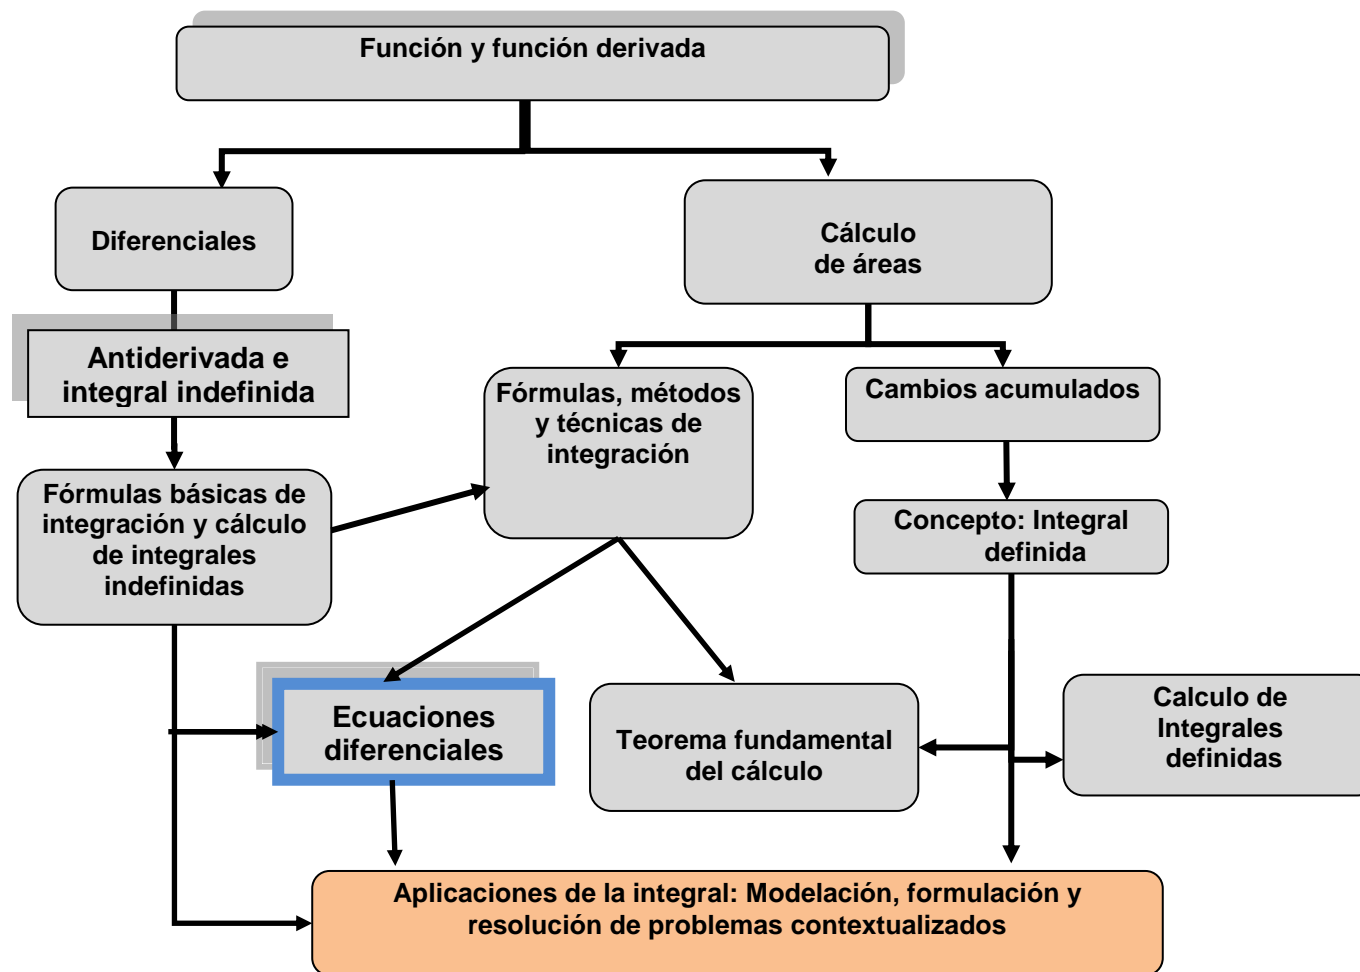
Función y función derivada

Diferenciales

Cálculo de áreas

Antiderivada e integral indefinida

Fórmulas, métodos y técnicas de integración

Cambios acumulados

Fórmulas básicas de integración y cálculo de integrales indefinidas

Concepto: Integral definida

Ecuaciones diferenciales

Teorema fundamental del cálculo

Calculo de Integrales definidas

Aplicaciones de la integral: Modelación, formulación y resolución de problemas contextualizados